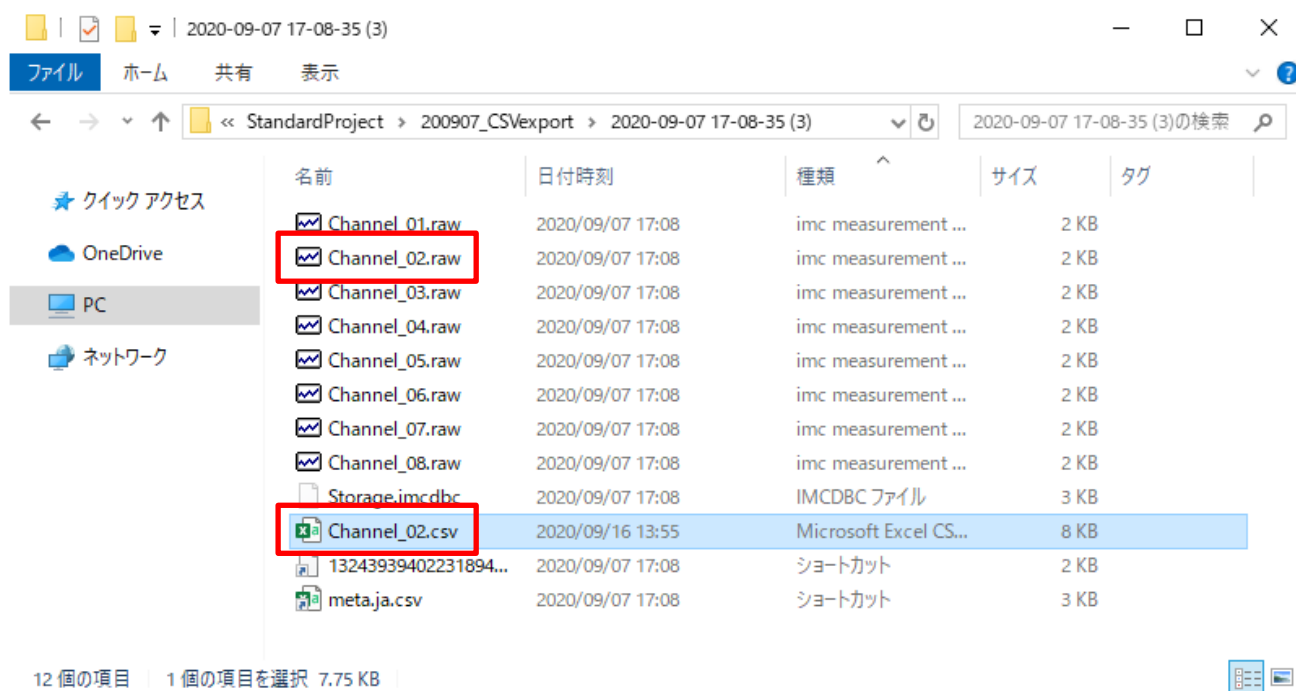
2020-09-07 17-08-35 (3)

ファイル ホーム 共有 表示

« StandardProject › 200907_CSVexport › 2020-09-07 17-08-35 (3)

2020-09-07 17-08-35 (3)の検索

クイック アクセス
OneDrive
PC
ネットワーク

| 名前 | 日付時刻 | 種類 | サイズ | タグ |
|---|---|---|---|---|
| Channel_01.raw | 2020/09/07 17:08 | imc measurement ... | 2 KB | |
| Channel_02.raw | 2020/09/07 17:08 | imc measurement ... | 2 KB | |
| Channel_03.raw | 2020/09/07 17:08 | imc measurement ... | 2 KB | |
| Channel_04.raw | 2020/09/07 17:08 | imc measurement ... | 2 KB | |
| Channel_05.raw | 2020/09/07 17:08 | imc measurement ... | 2 KB | |
| Channel_06.raw | 2020/09/07 17:08 | imc measurement ... | 2 KB | |
| Channel_07.raw | 2020/09/07 17:08 | imc measurement ... | 2 KB | |
| Channel_08.raw | 2020/09/07 17:08 | imc measurement ... | 2 KB | |
| Storage.imcdbc | 2020/09/07 17:08 | IMCDBC ファイル | 3 KB | |
| Channel_02.csv | 2020/09/16 13:55 | Microsoft Excel CS... | 8 KB | |
| 13243939402231894... | 2020/09/07 17:08 | ショートカット | 2 KB | |
| meta.ja.csv | 2020/09/07 17:08 | ショートカット | 3 KB | |

12 個の項目 1 個の項目を選択 7.75 KB